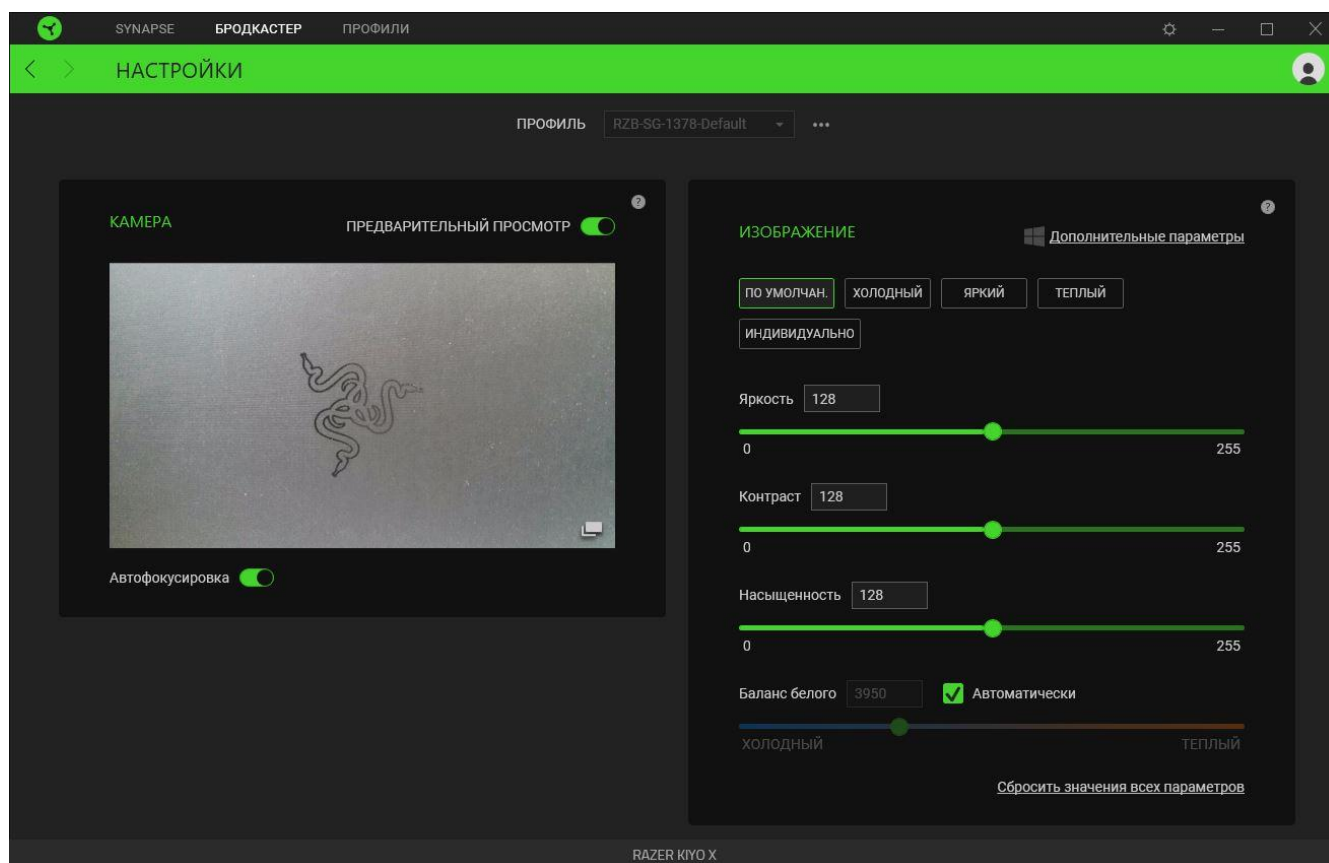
SYNAPSE БРОДКАСТЕР ПРОФИЛИ

НАСТРОЙКИ

ПРОФИЛЬ RZB-SG-1378-Default •••

КАМЕРА

ПРЕДВАРИТЕЛЬНЫЙ ПРОСМОТР

Автофокусировка

ИЗОБРАЖЕНИЕ

Дополнительные параметры

ПО УМОЛЧАН. ХОЛОДНЫЙ ЯРКИЙ ТЕПЛЫЙ ИНДИВИДУАЛЬНО

Яркость 128

0 255

Контраст 128

0 255

Насыщенность 128

0 255

Баланс белого 3950 Автоматически

ХОЛОДНЫЙ ТЕПЛЫЙ

Сбросить значения всех параметров

RAZER KIYO X